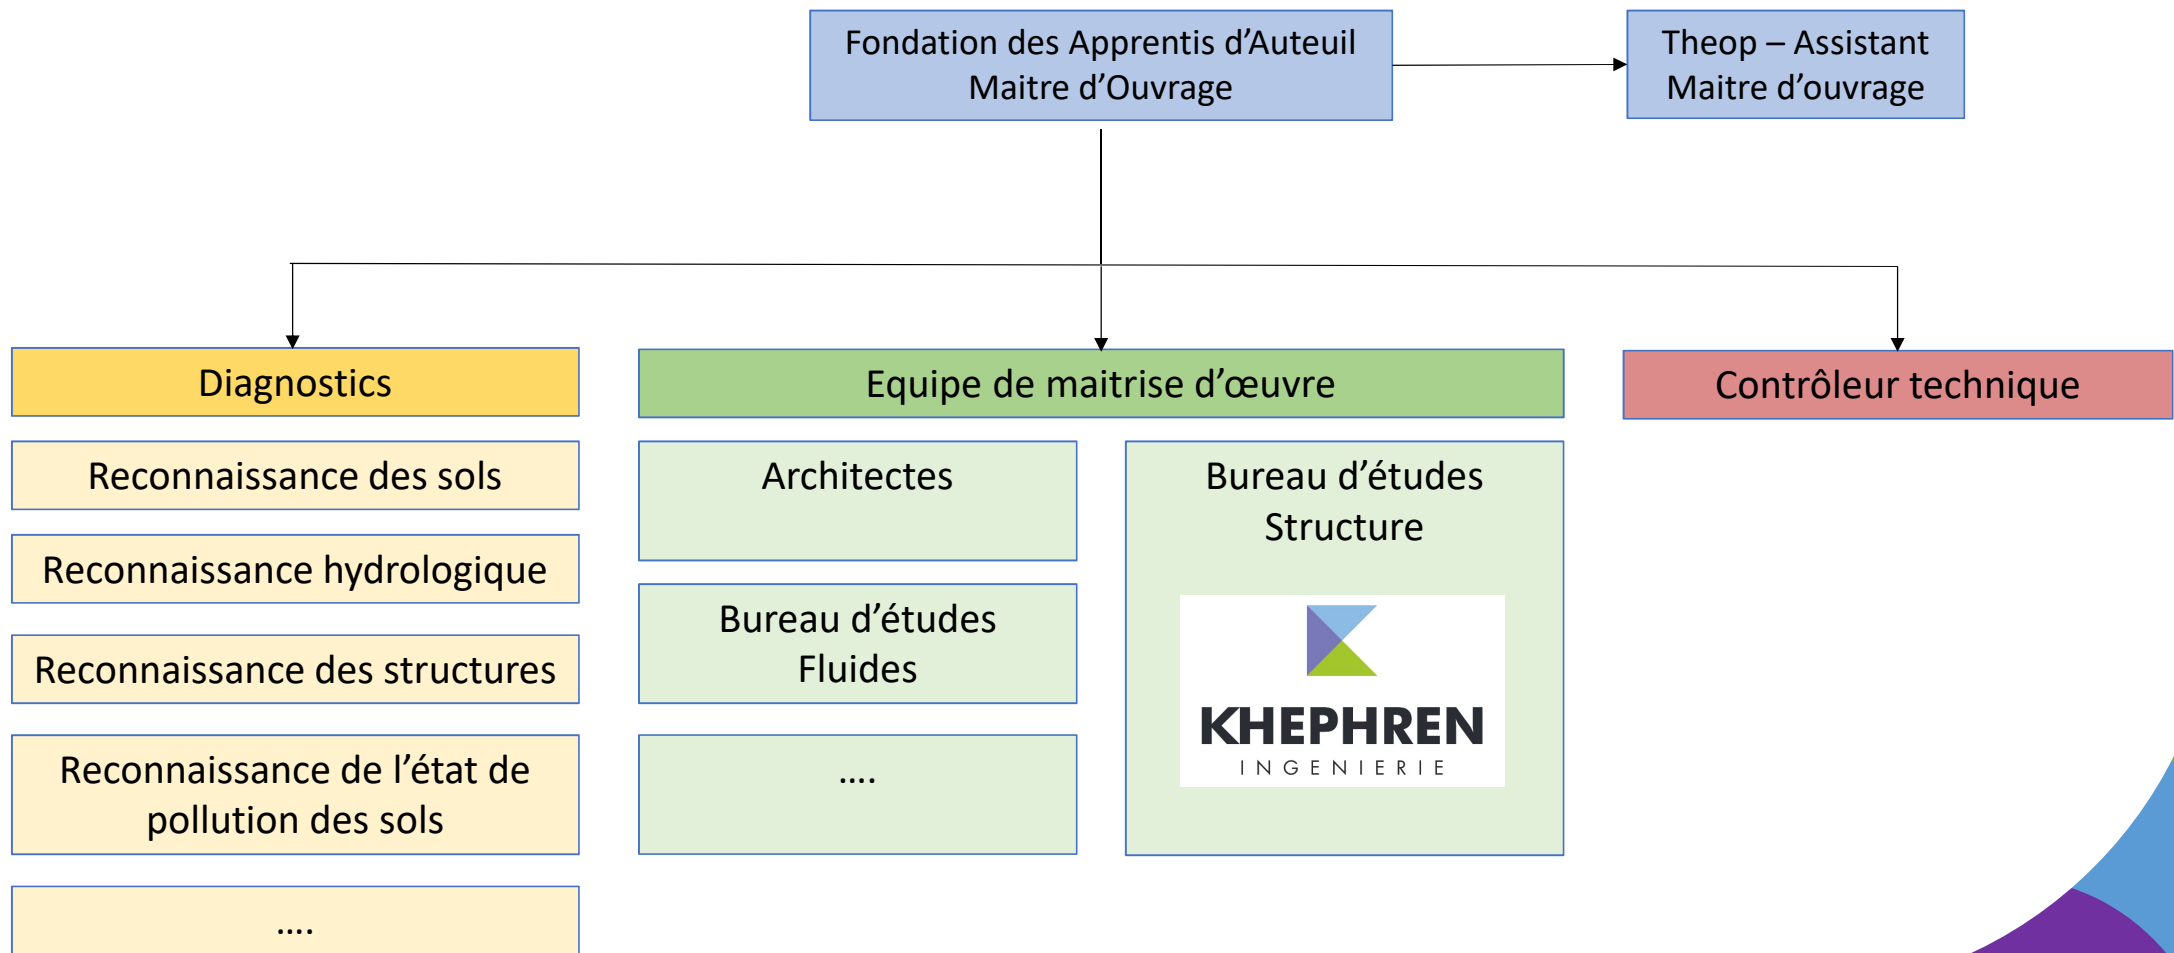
Fondation des Apprentis d'Auteuil
Maitre d'Ouvrage

Theop – Assistant
Maitre d'ouvrage

Diagnostics

Reconnaissance des sols

Reconnaissance hydrologique

Reconnaissance des structures

Reconnaissance de l'état de pollution des sols

....

Equipe de maitrise d'œuvre

Architectes

Bureau d'études Fluides

....

Bureau d'études Structure

KHEPHREN
INGENIERIE

Contrôleur technique